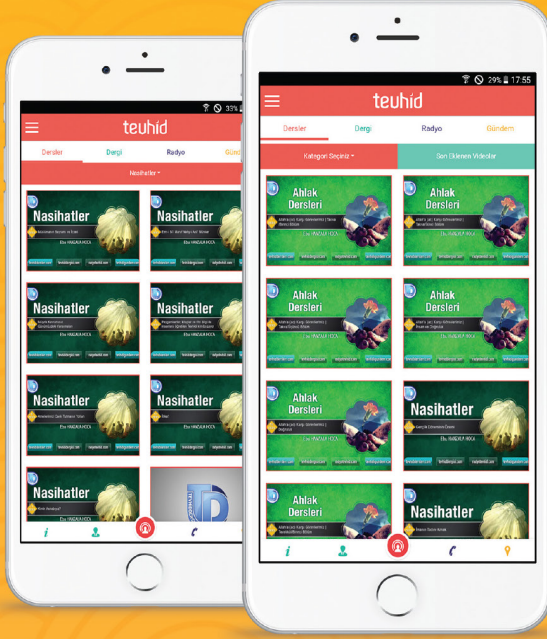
33%

teuhid

Dersler
Dergi
Radyo
Günd

Nasihatler

Nasihatler
Nasihatler
Nasihatler
Nasihatler
Nasihatler
Nasihatler
Nasihatler

Ebu HANZALA HOCA

29% 17:55

teuhid

Dersler
Dergi
Radyo
Gündem

Kategori Seçiniz
Son Eklenen Videolar

Ahlak Dersleri
Ahlak Dersleri
Ahlak Dersleri
Ahlak Dersleri
Ahlak Dersleri
Nasihatler
Ahlak Dersleri
Nasihatler

Ebu HANZALA HOCA